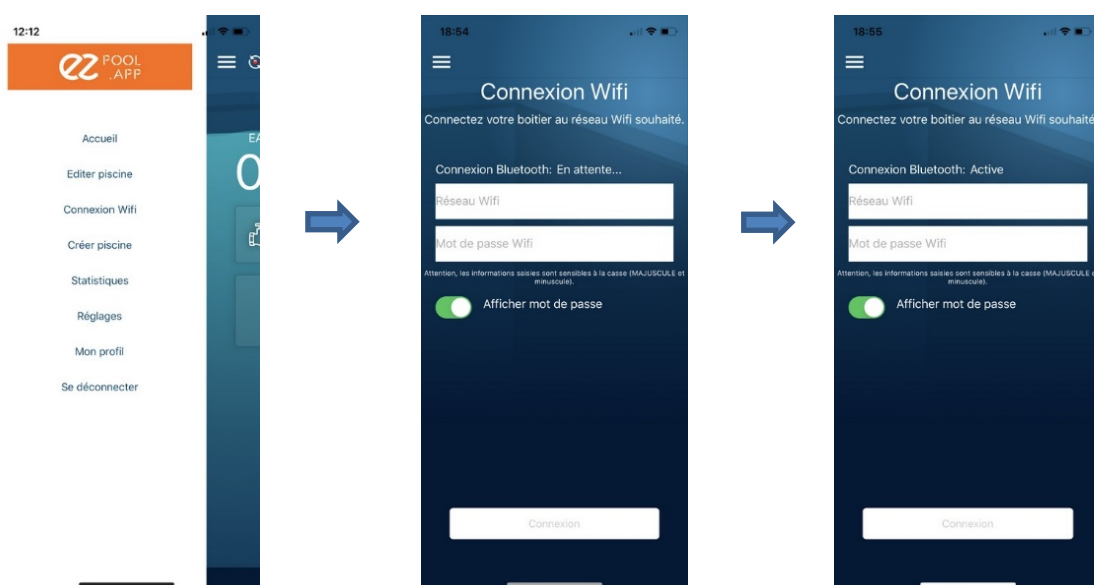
12:12

ez POOL .APP

Accueil

Editer piscine

Connexion Wifi

Créer piscine

Statistiques

Réglages

Mon profil

Se déconnecter

EA

0

18:54

Connexion Wifi

Connectez votre boitier au réseau Wifi souhaité.

Connexion Bluetooth: En attente...

Réseau Wifi

Mot de passe Wifi

Attention, les informations saisies sont sensibles à la casse (MAJUSCULE et minuscule).

Afficher mot de passe

Connexion

18:55

Connexion Wifi

Connectez votre boitier au réseau Wifi souhaité

Connexion Bluetooth: Active

Réseau Wifi

Mot de passe Wifi

Attention, les informations saisies sont sensibles à la casse (MAJUSCULE et minuscule).

Afficher mot de passe

Connexion